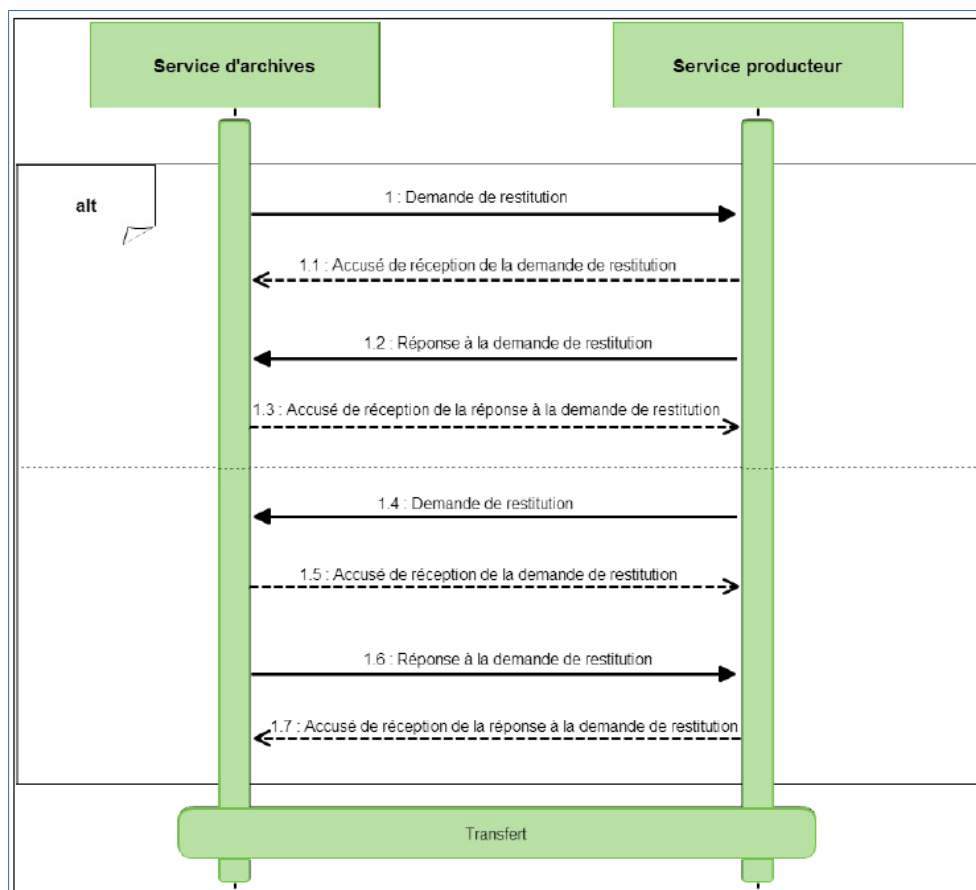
Service d'archives

Service producteur

alt

1 : Demande de restitution

1.1 : Accusé de réception de la demande de restitution

1.2 : Réponse à la demande de restitution

1.3 : Accusé de réception de la réponse à la demande de restitution

1.4 : Demande de restitution

1.5 : Accusé de réception de la demande de restitution

1.6 : Réponse à la demande de restitution

1.7 : Accusé de réception de la réponse à la demande de restitution

Transfert